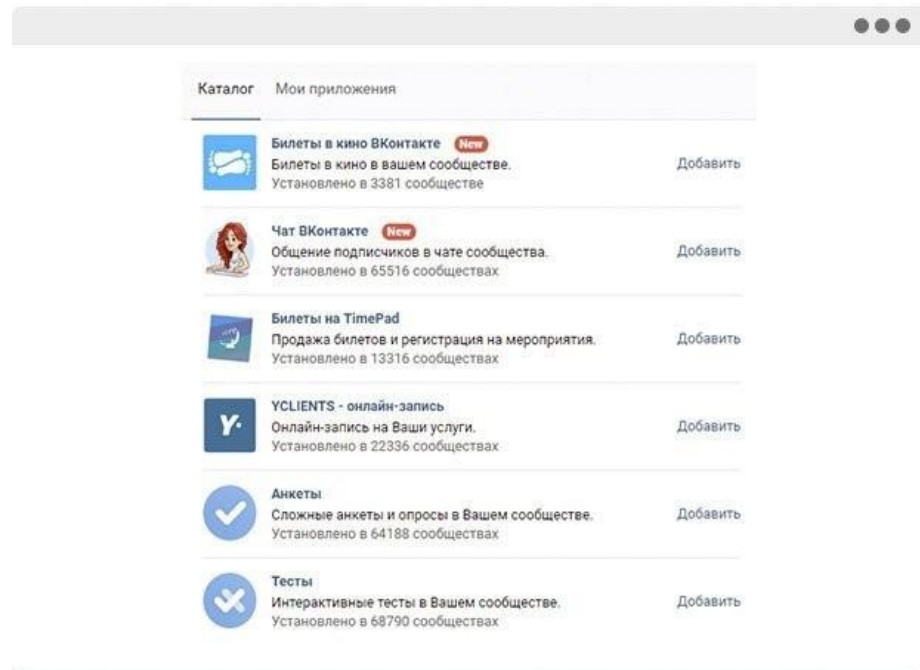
Каталог Мои приложения

Билеты в кино ВКонтакте New
Билеты в кино в вашем сообществе.
Установлено в 3381 сообществе
Добавить

Чат ВКонтакте New
Общение подписчиков в чате сообщества.
Установлено в 65516 сообществах
Добавить

Билеты на TimePad
Продажа билетов и регистрация на мероприятия.
Установлено в 13316 сообществах
Добавить

YCLIENTS - онлайн-запись
Онлайн-запись на Ваши услуги.
Установлено в 22336 сообществах
Добавить

Анкеты
Сложные анкеты и опросы в Вашем сообществе.
Установлено в 64188 сообществах
Добавить

Тесты
Интерактивные тесты в Вашем сообществе.
Установлено в 68790 сообществах
Добавить